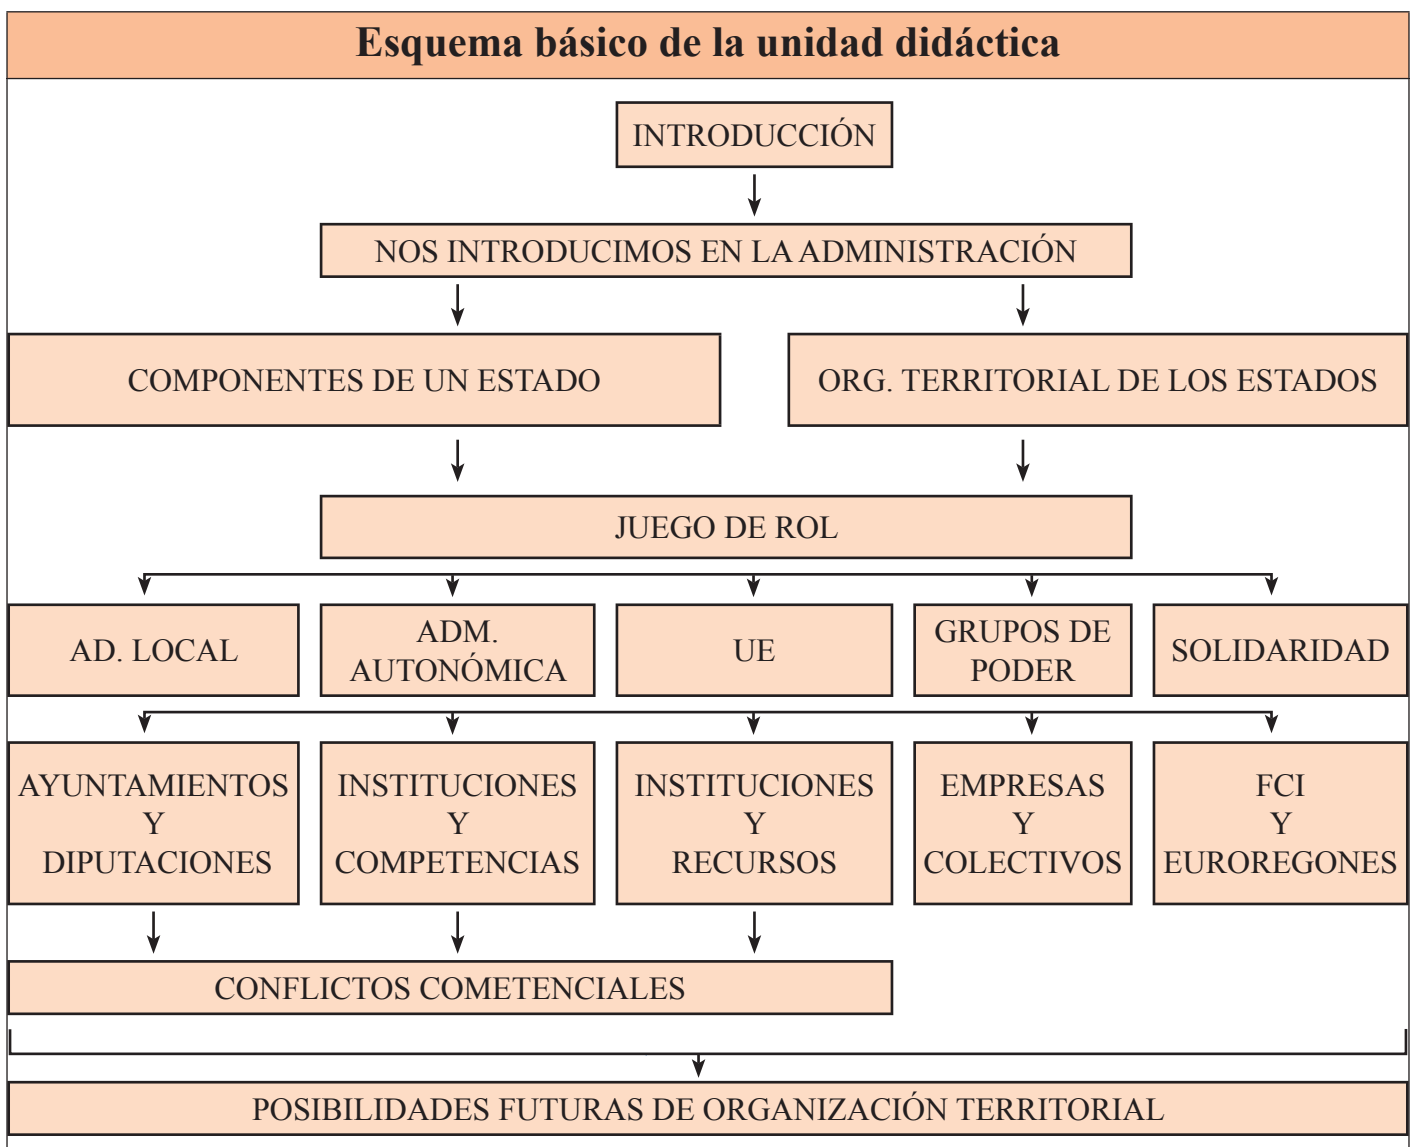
Esquema básico de la unidad didáctica

INTRODUCCIÓN

NOS INTRODUCIMOS EN LA ADMINISTRACIÓN

COMPONENTES DE UN ESTADO

ORG. TERRITORIAL DE LOS ESTADOS

JUEGO DE ROL

AD. LOCAL

ADM. AUTONÓMICA

UE

GRUPOS DE PODER

SOLIDARIDAD

AYUNTAMIENTOS Y DIPUTACIONES

INSTITUCIONES Y COMPETENCIAS

INSTITUCIONES Y RECURSOS

EMPRESAS Y COLECTIVOS

FCI Y EUROREGONES

CONFLICTOS COMETENCIALES

POSIBILIDADES FUTURAS DE ORGANIZACIÓN TERRITORIAL